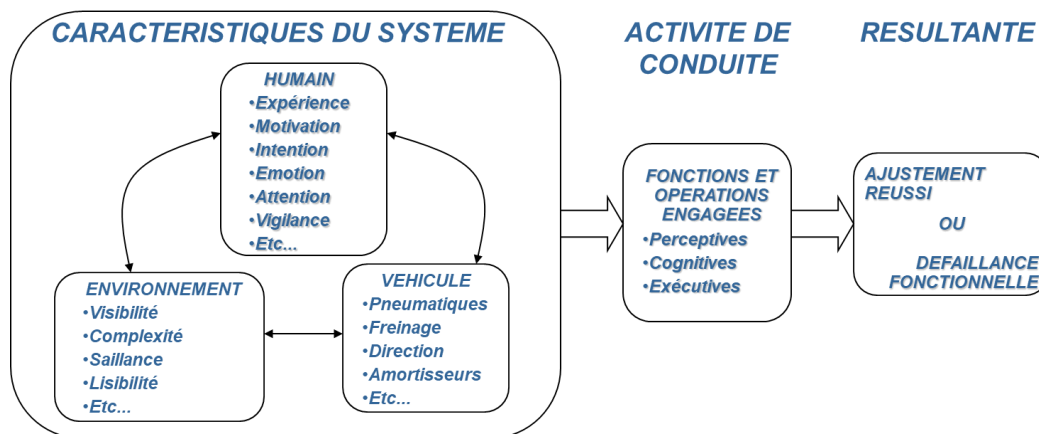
CARACTERISTIQUES DU SYSTEME

HUMAIN
•Expérience
•Motivation
•Intention
•Emotion
•Attention
•Vigilance
•Etc...

ENVIRONNEMENT
•Visibilité
•Complexité
•Saillance
•Lisibilité
•Etc...

VEHICULE
•Pneumatiques
•Freinage
•Direction
•Amortisseurs
•Etc...

ACTIVITE DE CONDUITE

FONCTIONS ET OPERATIONS ENGAGEES
•Perceptives
•Cognitives
•Exécutives

RESULTANTE

AJUSTEMENT REUSSI

OU

DEFAILLANCE FONCTIONNELLE